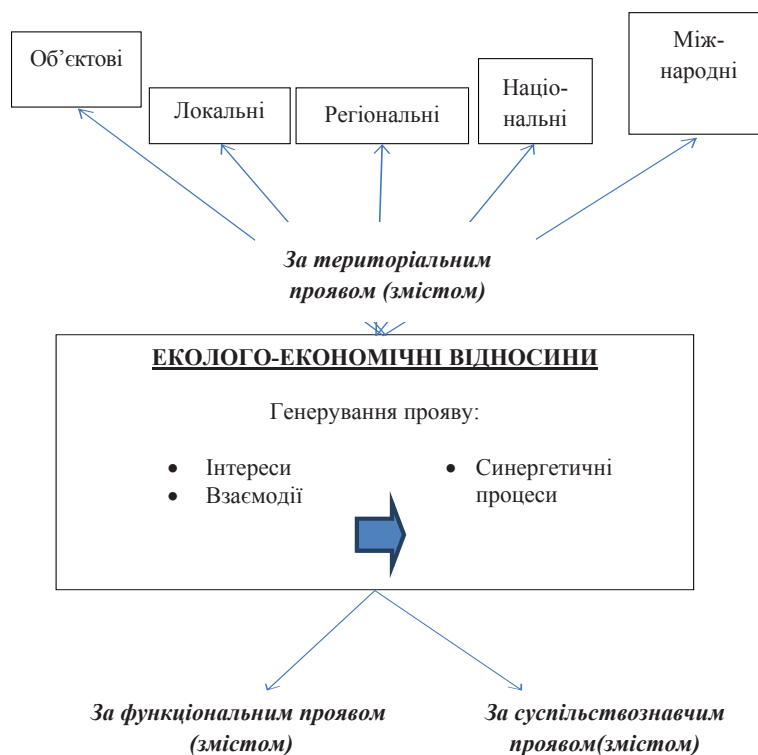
Об’єктові

Локальні

Регіональні

Національні

Міжнародні

***За територіальним проявом (змістом)***

**ЕКОЛОГО-ЕКОНОМІЧНІ ВІДНОСИНИ**

Генерування прояву:

- Інтереси
- Взаємодії

- Синергетичні процеси

***За функціональним проявом (змістом)***

***За суспільствознавчим проявом(змістом)***